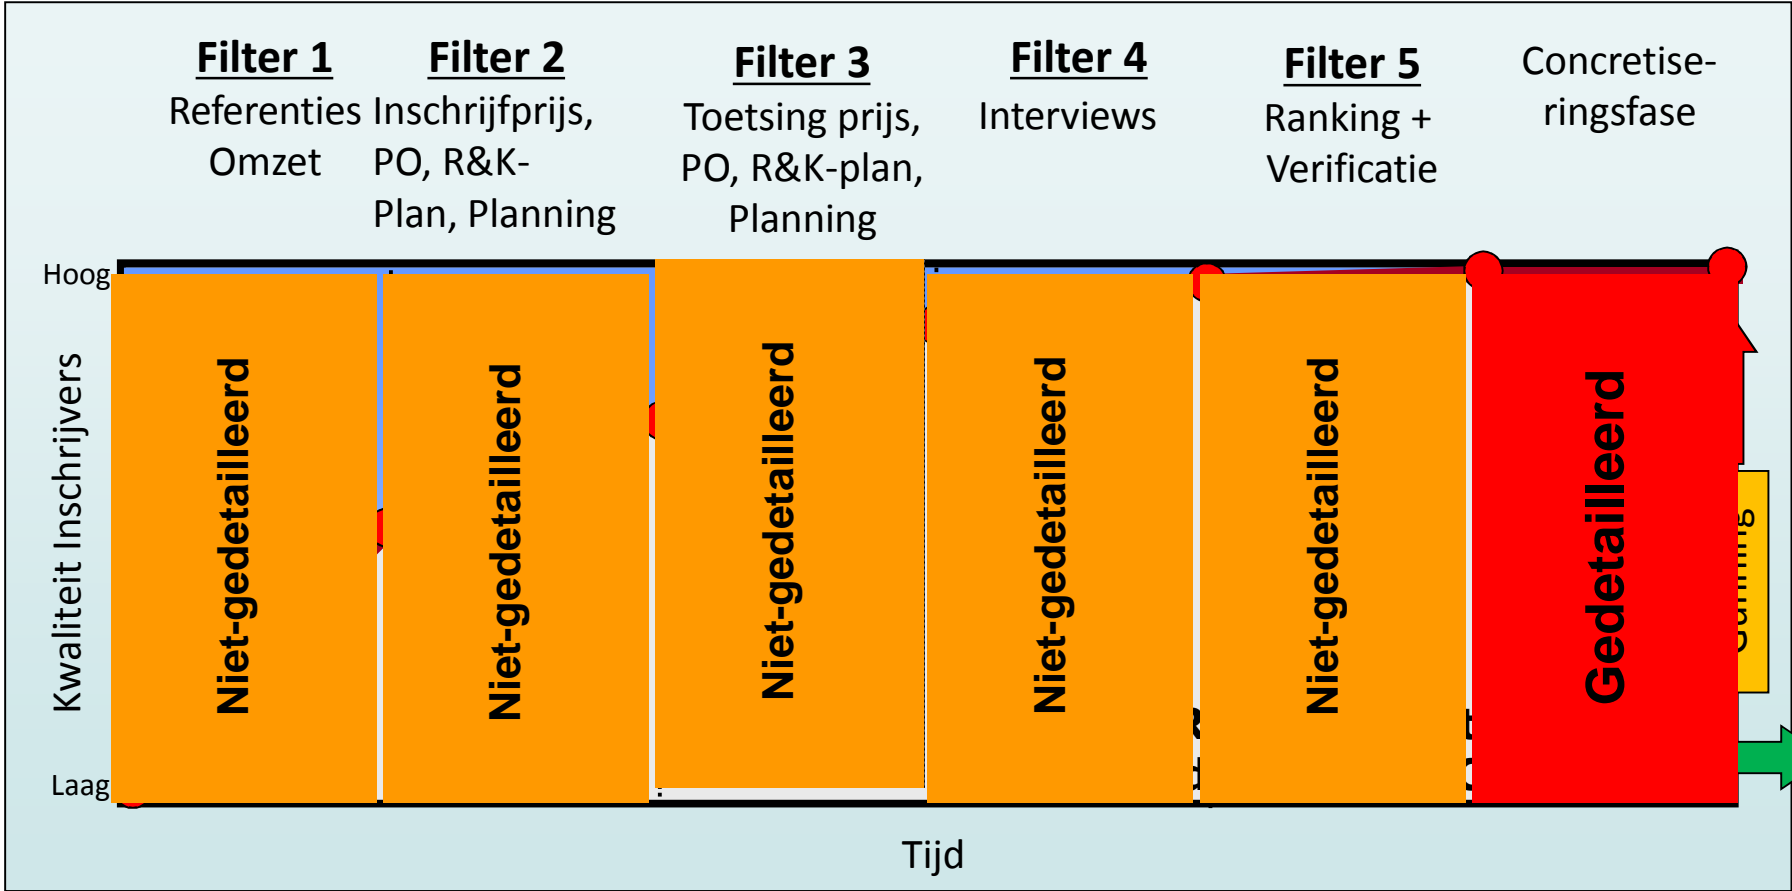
Filter 1
Referenties Omzet

Filter 2
Inschrijfprijs, PO, R&K-Plan, Planning

Filter 3
Toetsing prijs, PO, R&K-plan, Planning

Filter 4
Interviews

Filter 5
Ranking + Verificatie

Concretiseringsfase

Hoog

Kwaliteit Inschrijvers

Laag

Niet-gedetailleerd

Niet-gedetailleerd

Niet-gedetailleerd

Niet-gedetailleerd

Niet-gedetailleerd

Gedetailleerd

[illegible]

Tijd